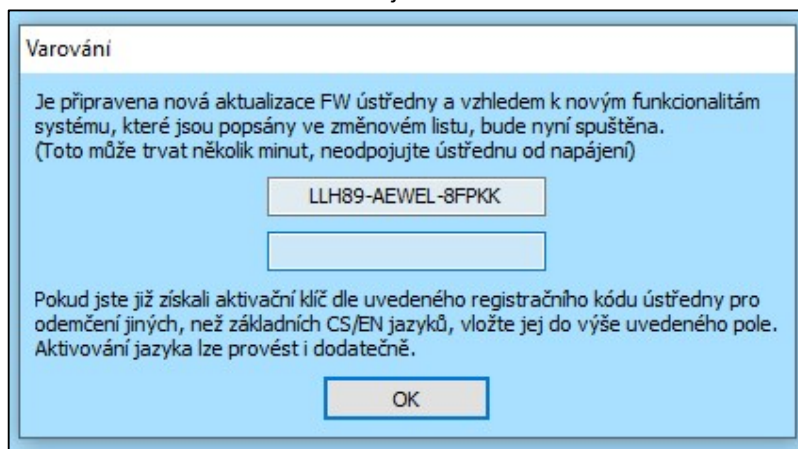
Varování

Je připravena nová aktualizace FW ústředny a vzhledem k novým funkcionalitám systému, které jsou popsány ve změnovém listu, bude nyní spuštěna.
(Toto může trvat několik minut, neodpojujte ústřednu od napájení)

LLH89-AEWEL-8FPKK

Pokud jste již získali aktivační klíč dle uvedeného registračního kódu ústředny pro odemčení jiných, než základních CS/EN jazyků, vložte jej do výše uvedeného pole. Aktivování jazyka lze provést i dodatečně.

OK